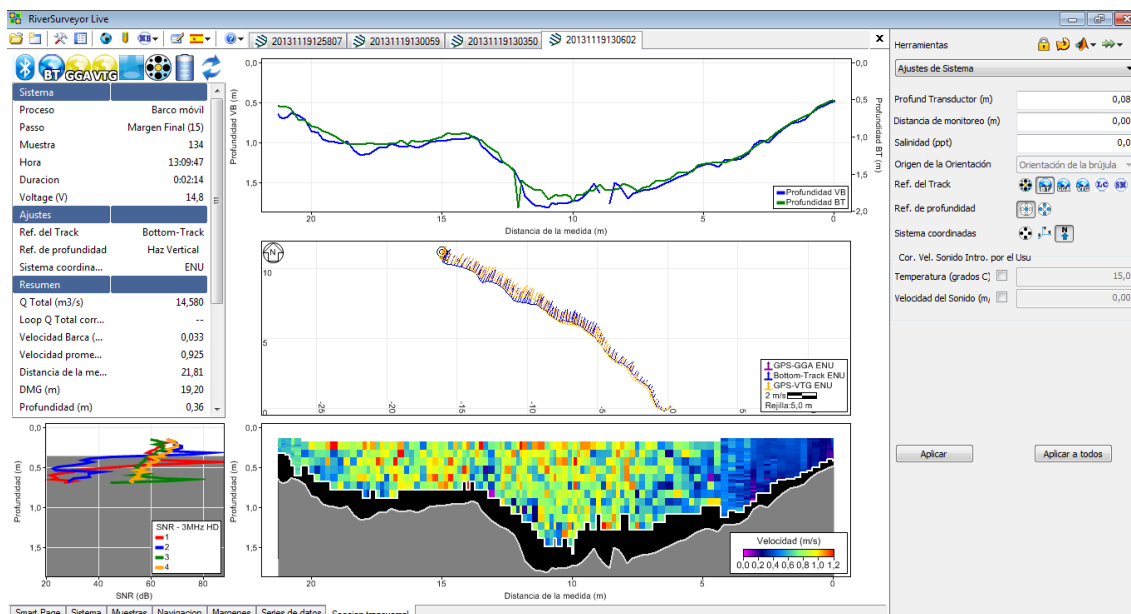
RiverSurveyor Live

20131119125807 20131119130059 20131119130350 20131119130602

BT GGA VTG

| Sistema | |
|---|---|
| Proceso | Barco móvil |
| Passo | Margen Final (15) |
| Muestra | 134 |
| Hora | 13:09:47 |
| Duracion | 0:02:14 |
| Voltage (V) | 14,8 |
| Ajustes | |
| Ref. del Track | Bottom-Track |
| Ref. de profundidad | Haz Vertical |
| Sistema coordina... | ENU |
| Resumen | |
| Q Total (m3/s) | 14,580 |
| Loop Q Total corr... | -- |
| Velocidad Barca (... | 0,033 |
| Velocidad prome... | 0,925 |
| Distancia de la me... | 21,81 |
| DMG (m) | 19,20 |
| Profundidad (m) | 0,36 |

Profundidad VB (m)
Profundidad BT (m)
0,0 0,5 1,0 1,5
-0,5 -1,0 -1,5
20 15 10 5 0
Distancia de la medida (m)
Profundidad VB
Profundidad BT

N
10
5
0
-25 -20 -15 -10 -5 0 5
GPS-GGA ENU
Bottom-Track ENU
GPS-VTG ENU
2 m/s
Rejilla:5,0 m

Profundidad (m)
0,0 0,5 1,0 1,5
20 40 60 80
SNR (dB)
SNR - 3MHz HD
1
2
3
4

Profundidad (m)
0,0 0,5 1,0 1,5
20 15 10 5 0
Distancia de la medida (m)
Velocidad (m/s)
0,0 0,2 0,4 0,6 0,8 1,0 1,2

Smart Page | Sistema | Muestras | Navigacion | Margenes | Series de datos | Seccion transversal

Herramientas
Ajustes de Sistema
Profund Transductor (m) 0,08
Distancia de monitoreo (m) 0,00
Salinidad (ppt) 0,0
Origen de la Orientación Orientación de la brújula
Ref. del Track
LC SM
Ref. de profundidad
Sistema coordinadas
N
Cor. Vel. Sonido Intro. por el Usu
Temperatura (grados C) 15,0
Velocidad del Sonido (m, 0,00
Aplicar
Aplicar a todos